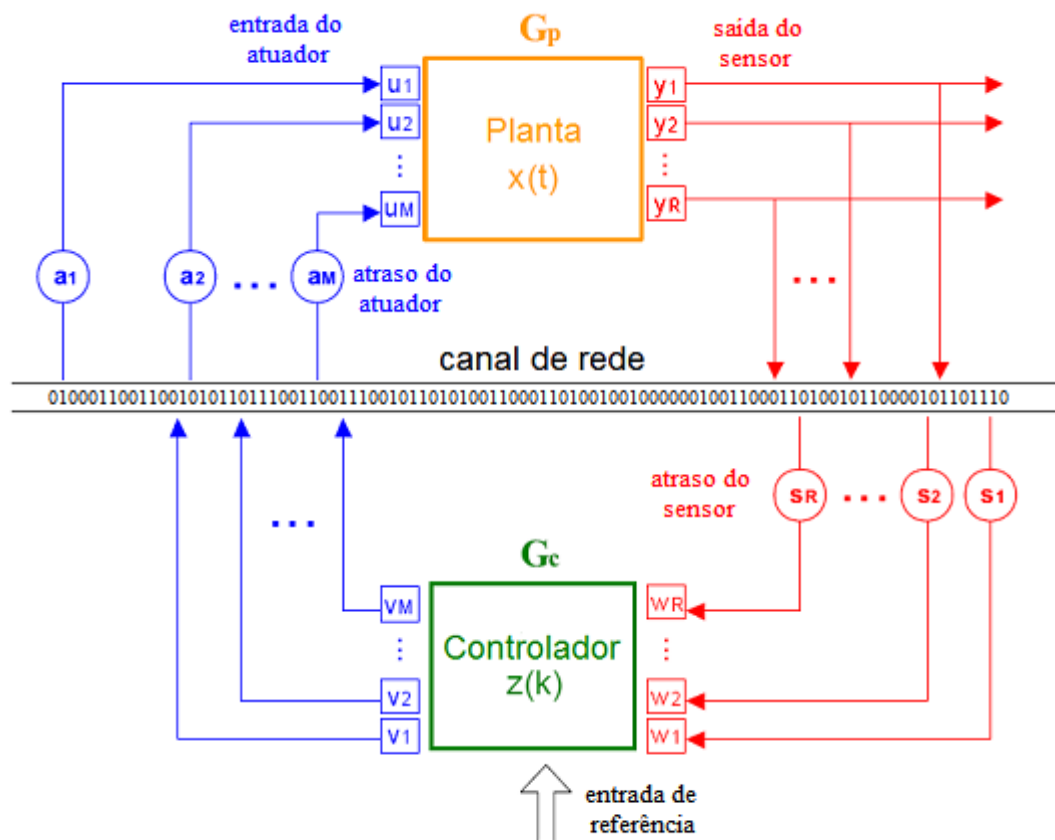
entrada do atuador

$G_p$

saída do sensor

$u_1$
$u_2$
⋮
$u_M$

Planta
x(t)

$y_1$
$y_2$
⋮
$y_R$

$a_1$ $a_2$ ... $a_M$

atraso do atuador

...

canal de rede

010001100110010101101110011001110010110101001100011010010010000001001100011010010110000101101110

...

atraso do sensor

$s_R$ ... $s_2$ $s_1$

$G_c$

$v_M$
⋮
$v_2$
$v_1$

Controlador
z(k)

$w_R$
⋮
$w_2$
$w_1$

entrada de referência